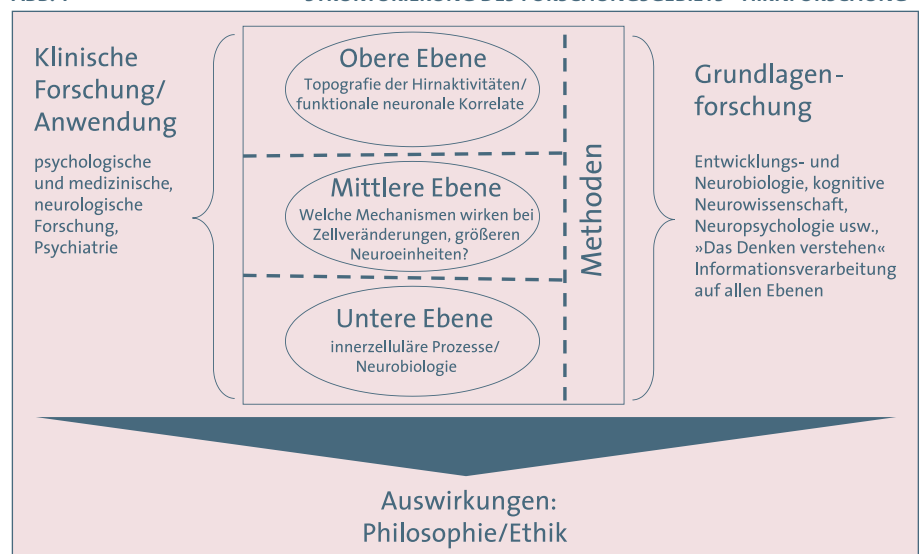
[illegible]

Klinische Forschung/ Anwendung

psychologische und medizinische, neurologische Forschung, Psychiatrie

Obere Ebene

Topografie der Hirnaktivitäten/ funktionale neuronale Korrelate

Mittlere Ebene

Welche Mechanismen wirken bei Zellveränderungen, größeren Neuroeinheiten?

Untere Ebene

innerzelluläre Prozesse/ Neurobiologie

Methoden

Grundlagenforschung

Entwicklungs- und Neurobiologie, kognitive Neurowissenschaft, Neuropsychologie usw., »Das Denken verstehen« Informationsverarbeitung auf allen Ebenen

Auswirkungen: Philosophie/Ethik